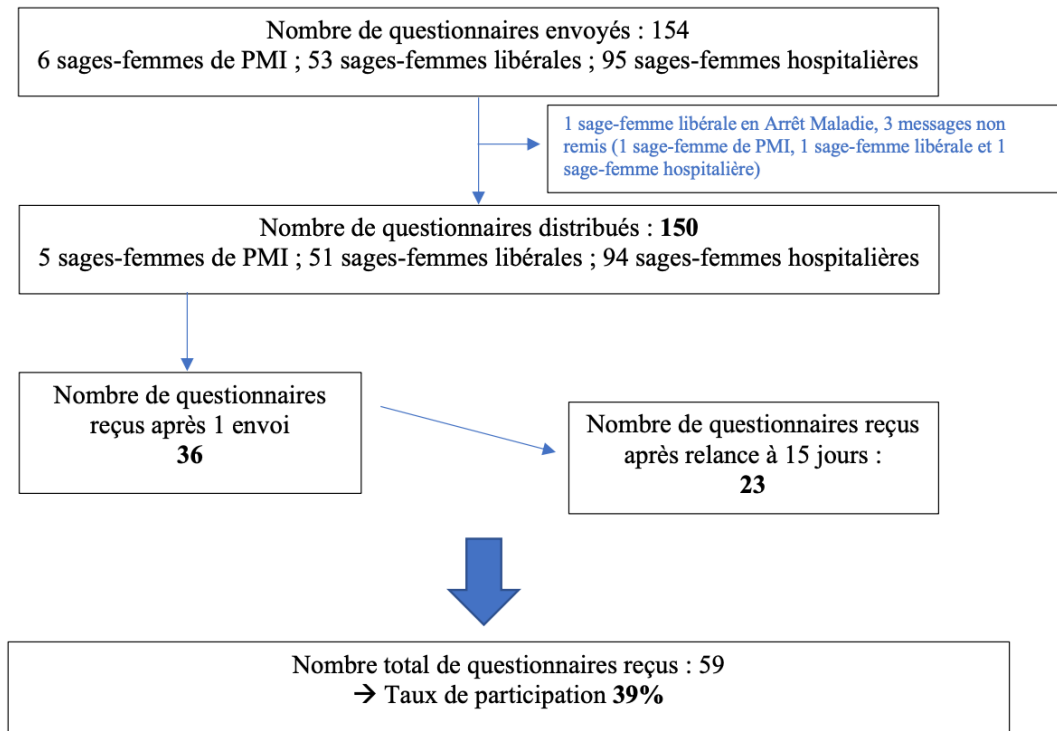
Nombre de questionnaires envoyés : 154
6 sages-femmes de PMI ; 53 sages-femmes libérales ; 95 sages-femmes hospitalières

1 sage-femme libérale en Arrêt Maladie, 3 messages non remis (1 sage-femme de PMI, 1 sage-femme libérale et 1 sage-femme hospitalière)

Nombre de questionnaires distribués : **150**
5 sages-femmes de PMI ; 51 sages-femmes libérales ; 94 sages-femmes hospitalières

Nombre de questionnaires reçus après 1 envoi
**36**

Nombre de questionnaires reçus après relance à 15 jours :
**23**

Nombre total de questionnaires reçus : 59
→ Taux de participation **39%**